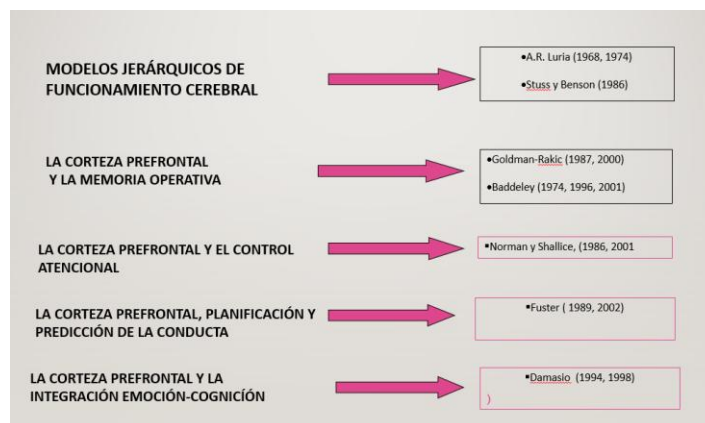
MODELOS JERÁRQUICOS DE FUNCIONAMIENTO CEREBRAL

•A.R. Luria (1968, 1974)

•Stuss y Benson (1986)

LA CORTEZA PREFRONTAL Y LA MEMORIA OPERATIVA

•Goldman-Rakic (1987, 2000)

•Baddeley (1974, 1996, 2001)

LA CORTEZA PREFRONTAL Y EL CONTROL ATENCIONAL

•Norman y Shallice, (1986, 2001

LA CORTEZA PREFRONTAL, PLANIFICACIÓN Y PREDICCIÓN DE LA CONDUCTA

•Fuster ( 1989, 2002)

LA CORTEZA PREFRONTAL Y LA INTEGRACIÓN EMOCIÓN-COGNICIÓN

•Damasio (1994, 1998)
)